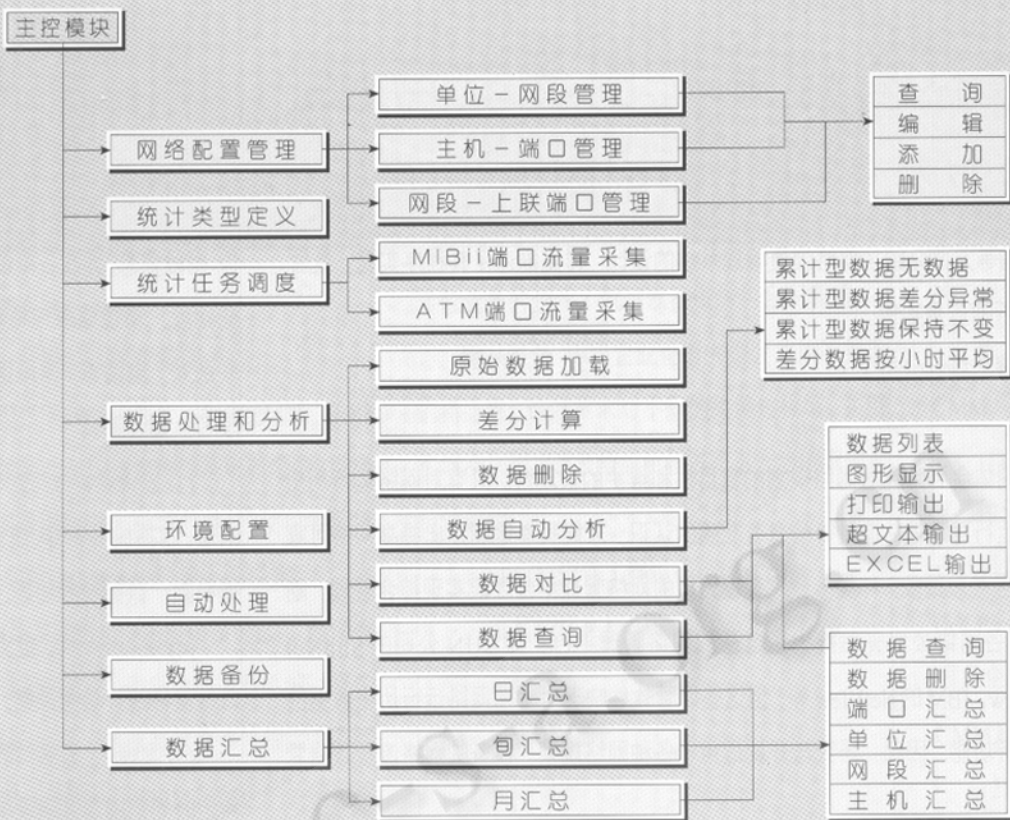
主控模块

网络配置管理

统计类型定义

统计任务调度

数据处理和分析

环境配置

自动处理

数据备份

数据汇总

单位－网段管理

主机－端口管理

网段－上联端口管理

MIBii端口流量采集

ATM端口流量采集

原始数据加载

差分计算

数据删除

数据自动分析

数据对比

数据查询

日汇总

旬汇总

月汇总

查询
编辑
添加
删除

累计型数据无数据
累计型数据差分异常
累计型数据保持不变
差分数据按小时平均

数据列表
图形显示
打印输出
超文本输出
EXCEL输出

数据查询
数据删除
端口汇总
单位汇总
网段汇总
主机汇总